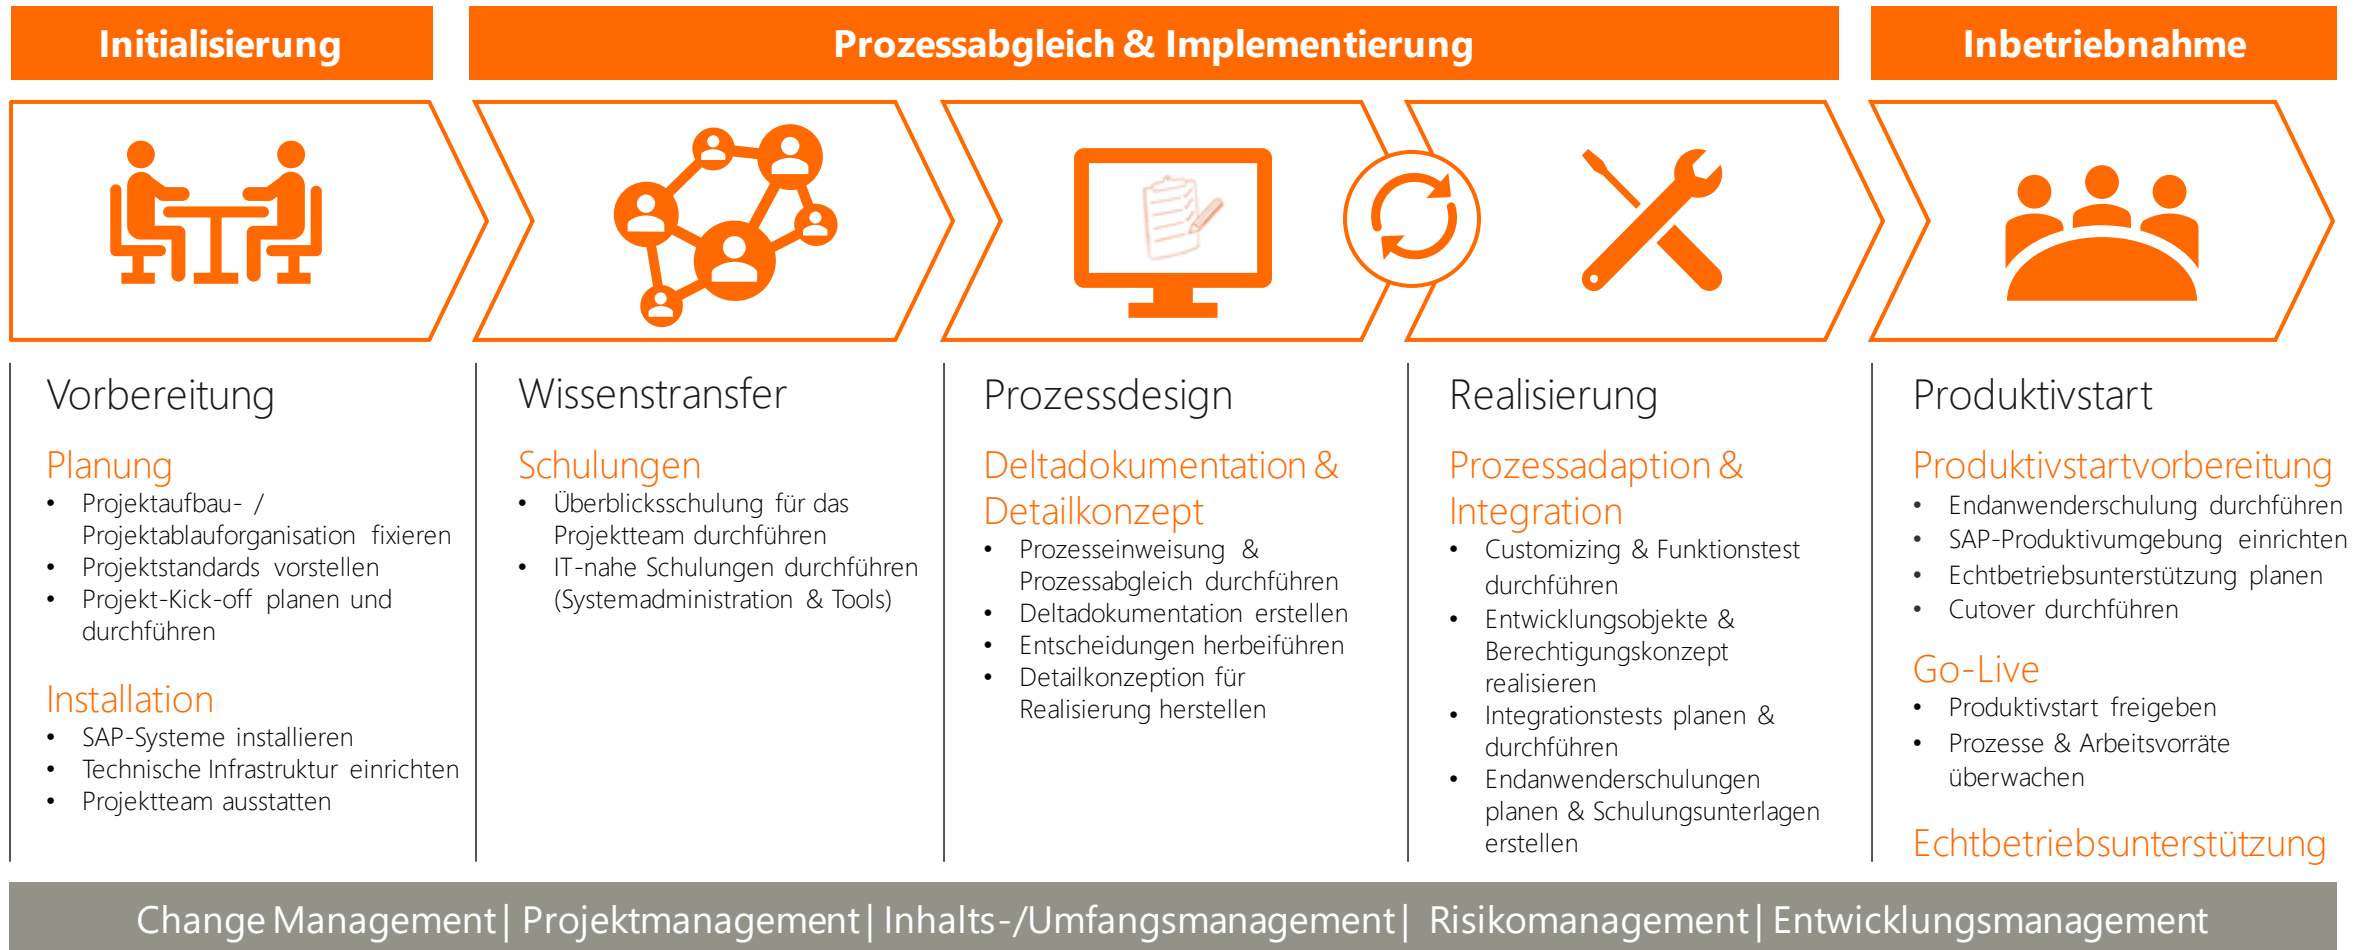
Initialisierung

Prozessabgleich & Implementierung

Inbetriebnahme

Vorbereitung

Planung
• Projektaufbau- / Projektablauforganisation fixieren
• Projektstandards vorstellen
• Projekt-Kick-off planen und durchführen

Installation
• SAP-Systeme installieren
• Technische Infrastruktur einrichten
• Projektteam ausstatten

Wissenstransfer

Schulungen
• Überblicksschulung für das Projektteam durchführen
• IT-nahe Schulungen durchführen (Systemadministration & Tools)

Prozessdesign

Deltadokumentation & Detailkonzept
• Prozesseinweisung & Prozessabgleich durchführen
• Deltadokumentation erstellen
• Entscheidungen herbeiführen
• Detailkonzeption für Realisierung herstellen

Realisierung

Prozessadaption & Integration
• Customizing & Funktionstest durchführen
• Entwicklungsobjekte & Berechtigungskonzept realisieren
• Integrationstests planen & durchführen
• Endanwenderschulungen planen & Schulungsunterlagen erstellen

Produktivstart

Produktivstartvorbereitung
• Endanwenderschulung durchführen
• SAP-Produktivumgebung einrichten
• Echtbetriebsunterstützung planen
• Cutover durchführen

Go-Live
• Produktivstart freigeben
• Prozesse & Arbeitsvorräte überwachen

Echtbetriebsunterstützung

Change Management | Projektmanagement | Inhalts-/Umfangsmanagement | Risikomanagement | Entwicklungsmanagement